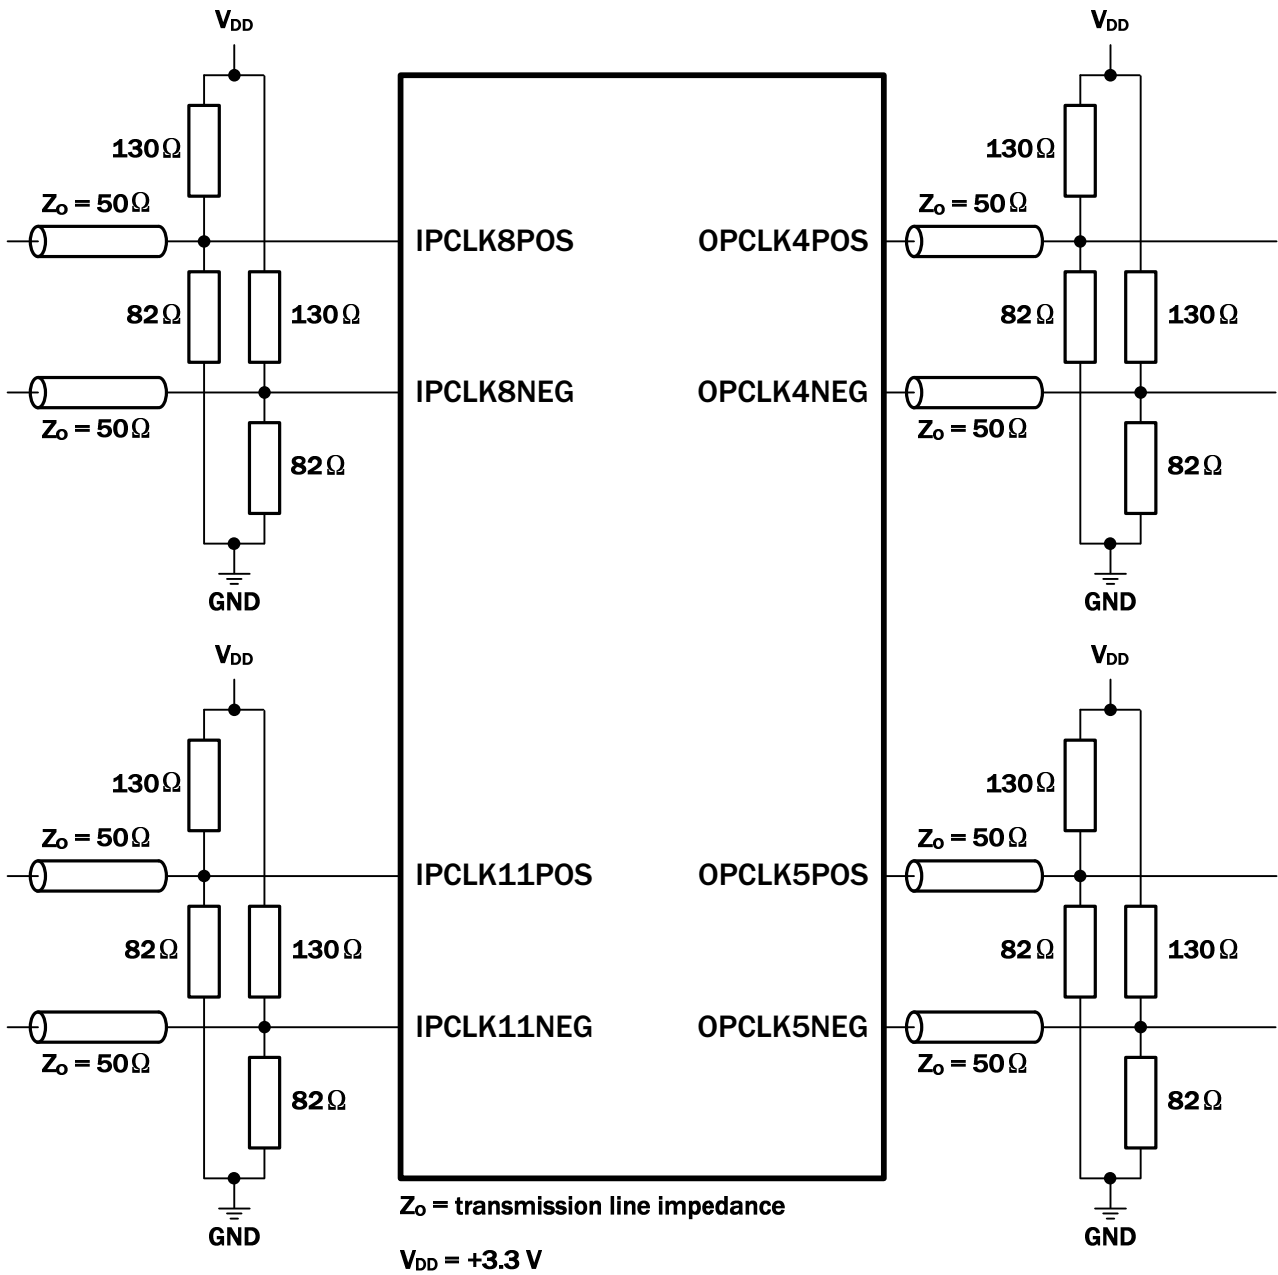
$V_{DD}$

130Ω

$Z_O$ = 50Ω

82Ω

130Ω

$Z_O$ = 50Ω

82Ω

GND

IPCLK8POS

IPCLK8NEG

OPCLK4POS

OPCLK4NEG

$V_{DD}$

130Ω

$Z_O$ = 50Ω

82Ω

130Ω

$Z_O$ = 50Ω

82Ω

GND

$V_{DD}$

130Ω

$Z_O$ = 50Ω

82Ω

130Ω

$Z_O$ = 50Ω

82Ω

GND

IPCLK11POS

IPCLK11NEG

OPCLK5POS

OPCLK5NEG

$V_{DD}$

130Ω

$Z_O$ = 50Ω

82Ω

130Ω

$Z_O$ = 50Ω

82Ω

GND

$Z_O$ = transmission line impedance

$V_{DD}$ = +3.3 V